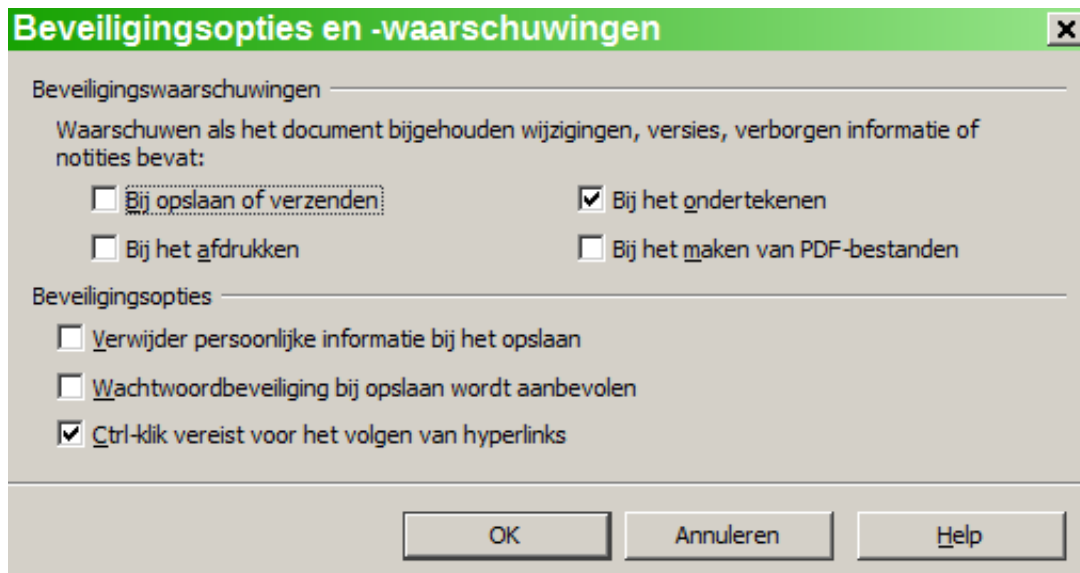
Beveiligingsopties en -waarschuwingen

Beveiligingswaarschuwingen

Waarschuwen als het document bijgehouden wijzigingen, versies, verborgen informatie of notities bevat:

Bij opslaan of verzenden

Bij het ondertekenen

Bij het afdrukken

Bij het maken van PDF-bestanden

Beveiligingsopties

Verwijder persoonlijke informatie bij het opslaan

Wachtwoordbeveiliging bij opslaan wordt aanbevolen

Ctrl-klik vereist voor het volgen van hyperlinks

OK

Annuleren

Help